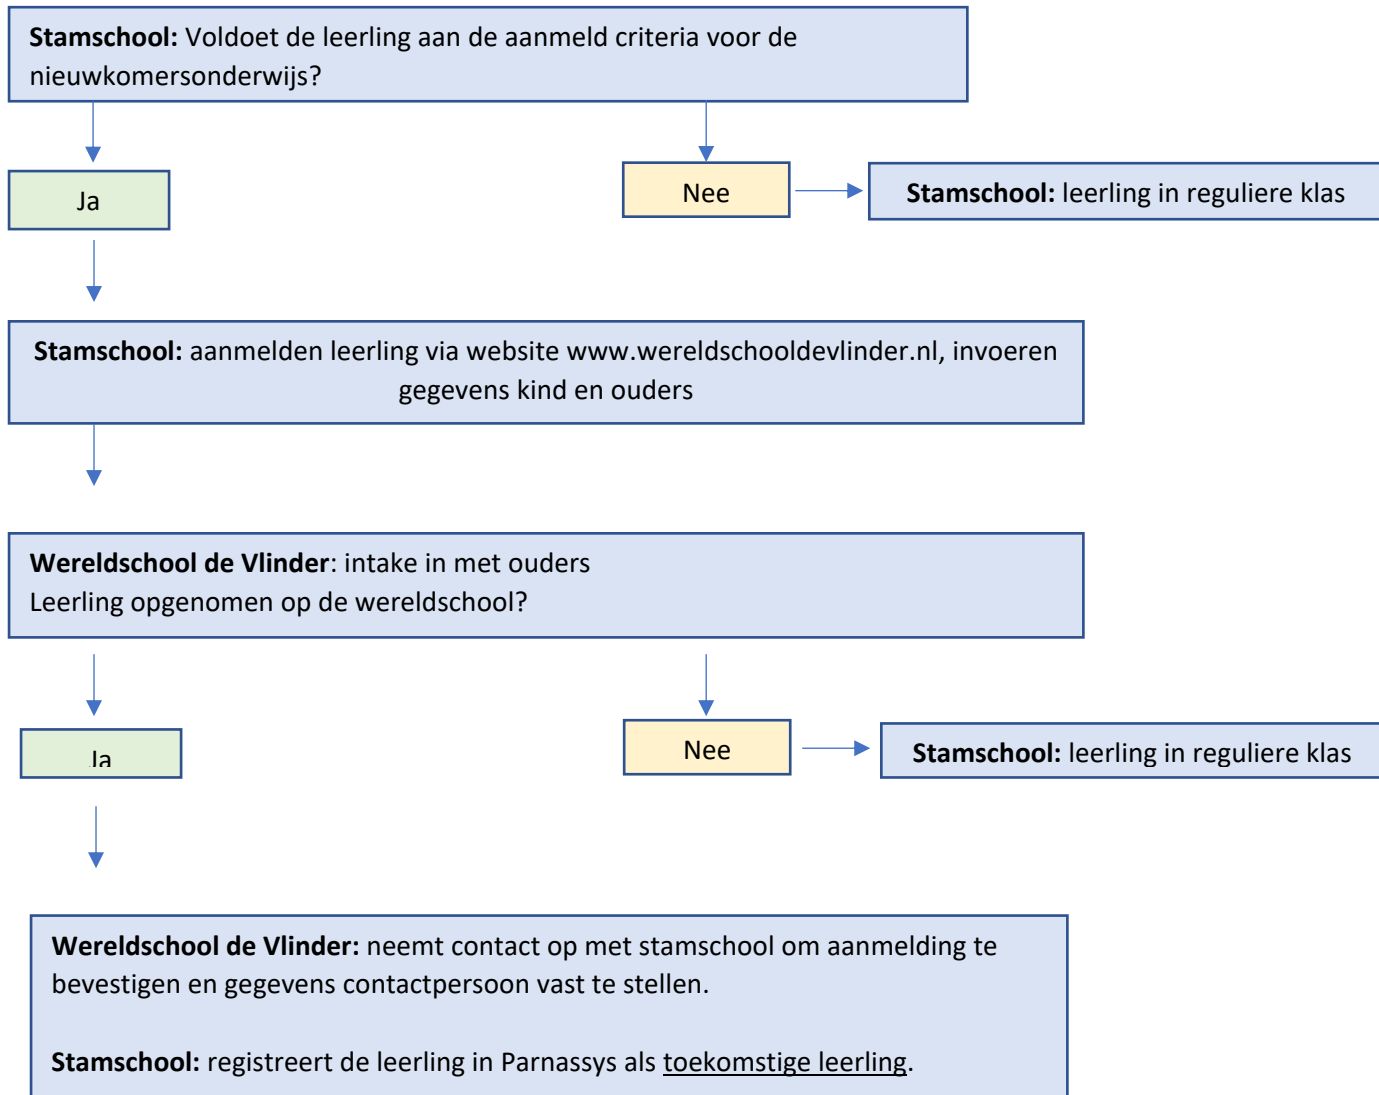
**Stamschool:** Voldoet de leerling aan de aanmeld criteria voor de nieuwkomersonderwijs?

Ja

Nee

**Stamschool:** leerling in reguliere klas

**Stamschool:** aanmelden leerling via website www.wereldschooldevlinder.nl, invoeren gegevens kind en ouders

**Wereldschool de Vlinder**: intake in met ouders
Leerling opgenomen op de wereldschool?

Ja

Nee

**Stamschool:** leerling in reguliere klas

**Wereldschool de Vlinder:** neemt contact op met stamschool om aanmelding te bevestigen en gegevens contactpersoon vast te stellen.

**Stamschool:** registreert de leerling in Parnassys als toekomstige leerling.